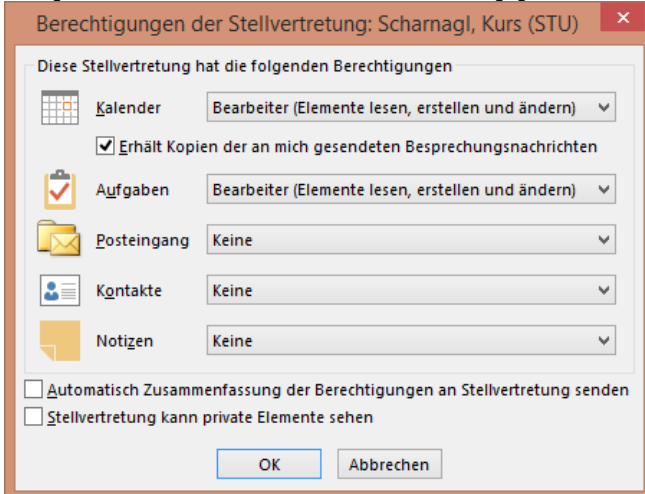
Berechtigungen der Stellvertretung: Scharnagl, Kurs (STU)

Diese Stellvertretung hat die folgenden Berechtigungen

Kalender Bearbeiter (Elemente lesen, erstellen und ändern)

Erhält Kopien der an mich gesendeten Besprechungsnachrichten

Aufgaben Bearbeiter (Elemente lesen, erstellen und ändern)

Posteingang Keine

Kontakte Keine

Notizen Keine

Automatisch Zusammenfassung der Berechtigungen an Stellvertretung senden

Stellvertretung kann private Elemente sehen

OK Abbrechen